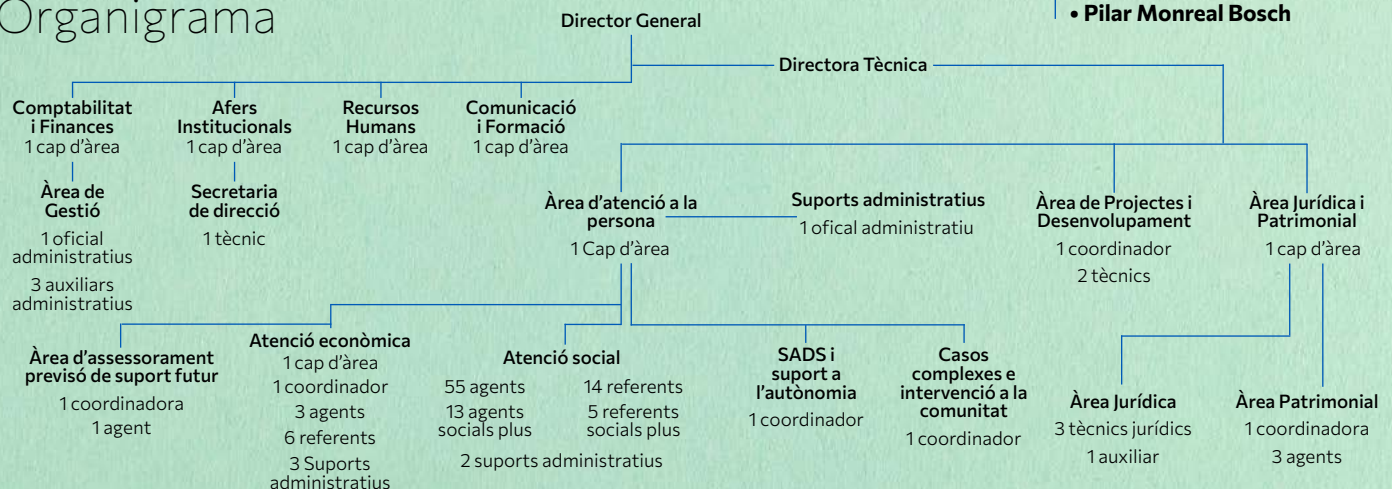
Organigrama

• Pilar Monreal Bosch

Director General

Directora Tècnica

Comptabilitat i Finances
1 cap d'àrea

Àrea de Gestió
1 oficial administratius
3 auxiliars administratius

Afers Institucionals
1 cap d'àrea

Secretaria de direcció
1 tècnic

Recursos Humans
1 cap d'àrea

Comunicació i Formació
1 cap d'àrea

Àrea d'atenció a la persona
1 Cap d'àrea

Suports administratius
1 ofical administratiu

Àrea de Projectes i Desenvolupament
1 coordinador
2 tècnics

Àrea Jurídica i Patrimonial
1 cap d'àrea

Àrea d'assessorament previsó de suport futur
1 coordinadora
1 agent

Atenció econòmica
1 cap d'àrea
1 coordinador
3 agents
6 referents
3 Suports administratius

Atenció social
55 agents
13 agents socials plus
14 referents
5 referents socials plus
2 suports administratius

SADS i suport a l'autònomia
1 coordinador

Casos complexes e intervenció a la comunitat
1 coordinador

Àrea Jurídica
3 tècnics jurídics
1 auxiliar

Àrea Patrimonial
1 coordinadora
3 agents